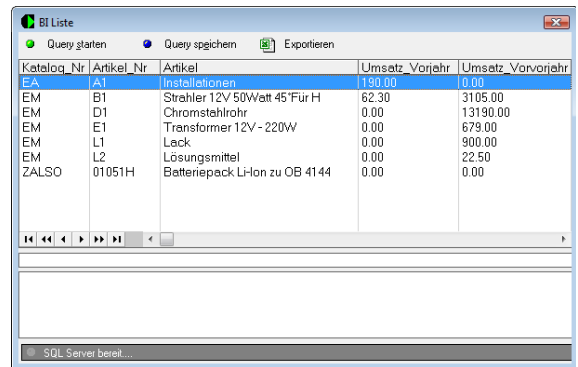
BI Liste

Query starten  Query speichern  Exportieren

| Katalog_Nr | Artikel_Nr | Artikel | Umsatz_Vorjahr | Umsatz_Vorvorjahr |
|---|---|---|---|---|
| EA | A1 | Installationen | 190.00 | 0.00 |
| EM | B1 | Strahler 12V 50Watt 45°Für H | 62.30 | 3105.00 |
| EM | D1 | Chromstahlrohr | 0.00 | 13190.00 |
| EM | E1 | Transformer 12V - 220W | 0.00 | 679.00 |
| EM | L1 | Lack | 0.00 | 900.00 |
| EM | L2 | Lösungsmittel | 0.00 | 22.50 |
| ZALSO | 01051H | Batteriepack Li-Ion zu OB 4144 | 0.00 | 0.00 |

SQL Server bereit....